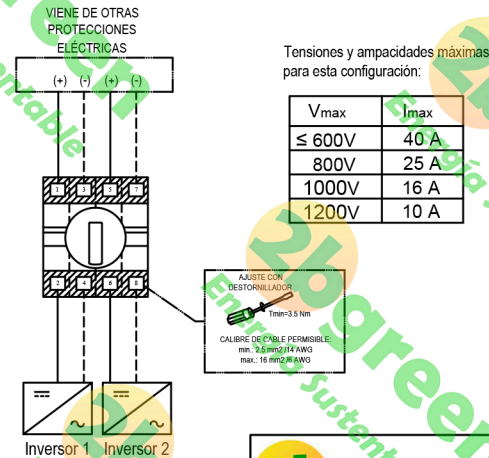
VIENE DE OTRAS PROTECCIONES ELECTRICAS

(+) (-) (+) (-)

Tensiones y ampacidades máximas para esta configuración:

| Vmax | Imax |
|---|---|
| ≤ 600V | 40 A |
| 800V | 25 A |
| 1000V | 16 A |
| 1200V | 10 A |

1 3 5 7

2 4 6 8

AJUSTE CON DESTORNILLADOR

Tmin=3.5 Nm

CALIBRE DE CABLE PERMISIBLE:
min.: 2.5 mm2 / 14 AWG
max.: 16 mm2 / 6 AWG

Inversor 1 Inversor 2

2bgreen
Energía Sustentable